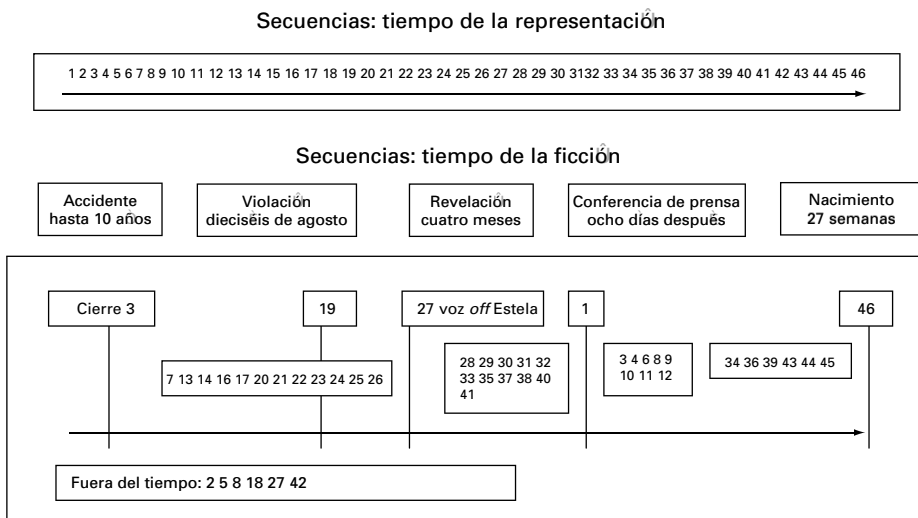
Secuencias: tiempo de la representación

1 2 3 4 5 6 7 8 9 10 11 12 13 14 15 16 17 18 19 20 21 22 23 24 25 26 27 28 29 30 3132 33 34 35 36 37 38 39 40 41 42 43 44 45 46

Secuencias: tiempo de la ficción

Accidente hasta 10 años

Violación dieciséis de agosto

Revelación cuatro meses

Conferencia de prensa ocho días después

Nacimiento 27 semanas

Cierre 3

19

27 voz *off* Estela

1

46

7 13 14 16 17 20 21 22 23 24 25 26

28 29 30 31 32 33 35 37 38 40 41

3 4 6 8 9 10 11 12

34 36 39 43 44 45

Fuera del tiempo: 2 5 8 18 27 42